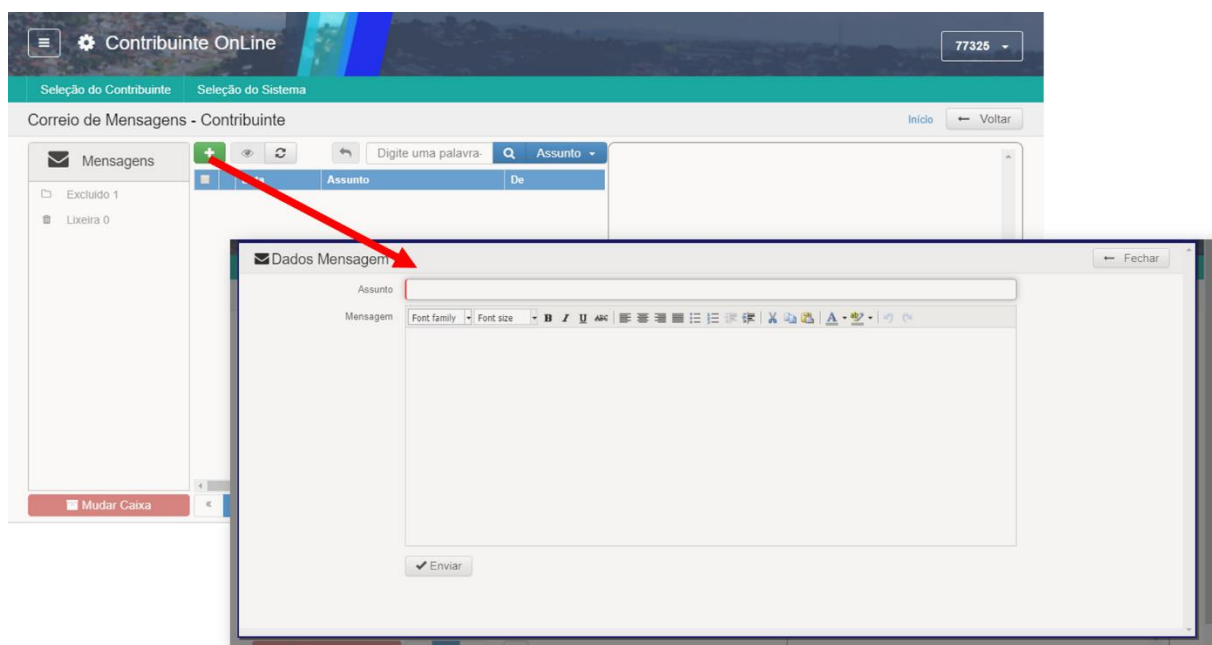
Contribuinte OnLine

77325

Seleção do Contribuinte Seleção do Sistema

Correio de Mensagens - Contribuinte

Início ← Voltar

Mensagens

Excluido 1

Lixeira 0

Digite uma palavra-

Assunto

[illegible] Assunto De

Mudar Caixa

Dados Mensagem

← Fechar

Assunto

Mensagem

Font family Font size

Enviar